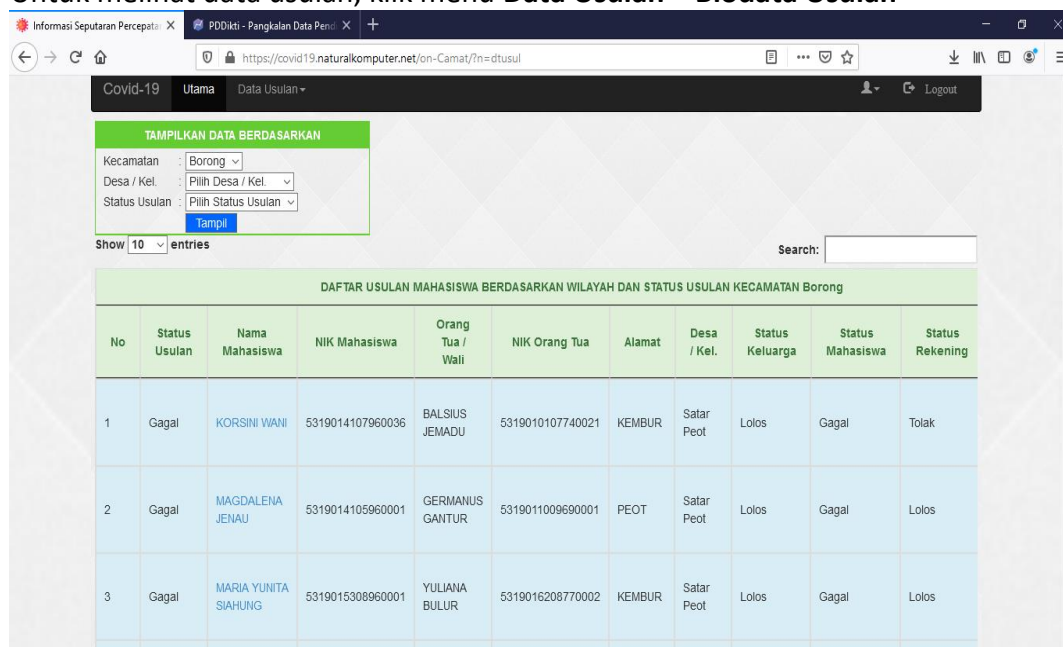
Untuk melihat data usulan, klik menu Data Usulan → Di data Usulan

Informasi Seputaran Percepata ×
PDDikti - Pangkalan Data Pend ×
+

https://covid19.naturalkomputer.net/on-Camat/?n=dtusul

Covid-19 Utama Data Usulan ▾
Logout

TAMPILKAN DATA BERDASARKAN
Kecamatan : Borong
Desa / Kel. : Pilih Desa / Kel.
Status Usulan : Pilih Status Usulan
Tampil

Show 10 entries
Search:

DAFTAR USULAN MAHASISWA BERDASARKAN WILAYAH DAN STATUS USULAN KECAMATAN Borong

| No | Status Usulan | Nama Mahasiswa | NIK Mahasiswa | Orang Tua / Wali | NIK Orang Tua | Alamat | Desa / Kel. | Status Keluarga | Status Mahasiswa | Status Rekening |
|---|---|---|---|---|---|---|---|---|---|---|
| 1 | Gagal | KORSINI WANI | 5319014107960036 | BALSIUS JEMADU | 5319010107740021 | KEMBUR | Satar Peot | Lolos | Gagal | Tolak |
| 2 | Gagal | MAGDALENA JENAU | 5319014105960001 | GERMANUS GANTUR | 5319011009690001 | PEOT | Satar Peot | Lolos | Gagal | Lolos |
| 3 | Gagal | MARIA YUNITA SIAHUNG | 5319015308960001 | YULIANA BULUR | 5319016208770002 | KEMBUR | Satar Peot | Lolos | Gagal | Lolos |